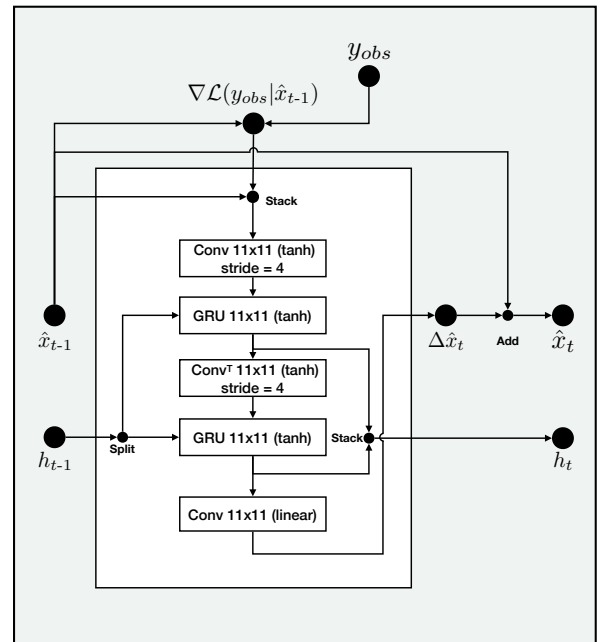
$y_{obs}$

$\nabla\mathcal{L}(y_{obs}|\hat{x}_{t\text{-}1})$

Stack

Conv 11x11 (tanh) stride = 4

GRU 11x11 (tanh)

$\hat{x}_{t\text{-}1}$

$\Delta\hat{x}_t$

Add

$\hat{x}_t$

Conv$^T$ 11x11 (tanh) stride = 4

$h_{t\text{-}1}$

Split

GRU 11x11 (tanh)

Stack

$h_t$

Conv 11x11 (linear)